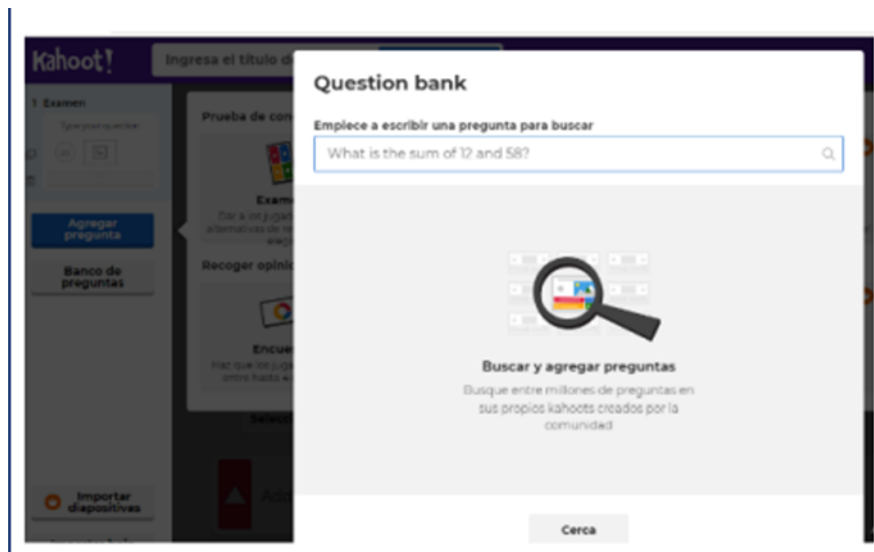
Kahoot!

Ingresa el título d

1 Examen

Type your question

Agregar pregunta

Banco de preguntas

Prueba de con

Exam

Dar a los jugad alternativas de re elegi

Recoger opini

Encue

Haz que los juga entre hasta 4

Selecc

Ad

Importar diapositivas

Question bank

Empiece a escribir una pregunta para buscar

What is the sum of 12 and 58?

Buscar y agregar preguntas

Busque entre millones de preguntas en sus propios kahoots creados por la comunidad

Cerca